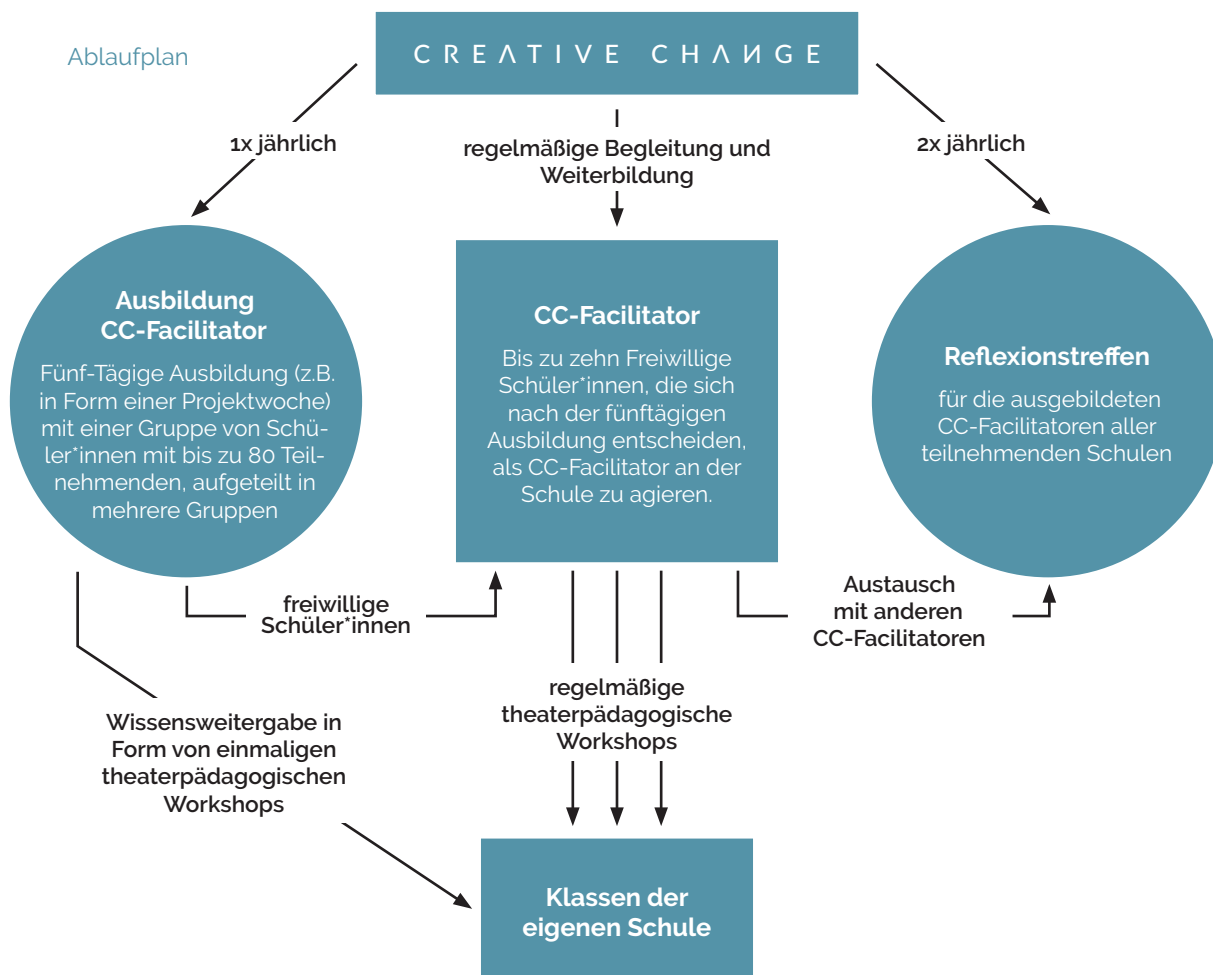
Ablaufplan

CREATIVE CHANGE

1x jährlich

regelmäßige Begleitung und Weiterbildung

2x jährlich

Ausbildung CC-Facilitator

Fünf-Tägige Ausbildung (z.B. in Form einer Projektwoche) mit einer Gruppe von Schüler*innen mit bis zu 80 Teilnehmenden, aufgeteilt in mehrere Gruppen

CC-Facilitator

Bis zu zehn Freiwillige Schüler*innen, die sich nach der fünftägigen Ausbildung entscheiden, als CC-Facilitator an der Schule zu agieren.

Reflexionstreffen

für die ausgebildeten CC-Facilitatoren aller teilnehmenden Schulen

freiwillige Schüler*innen

Austausch mit anderen CC-Facilitatoren

regelmäßige theaterpädagogische Workshops

Wissensweitergabe in Form von einmaligen theaterpädagogischen Workshops

Klassen der eigenen Schule